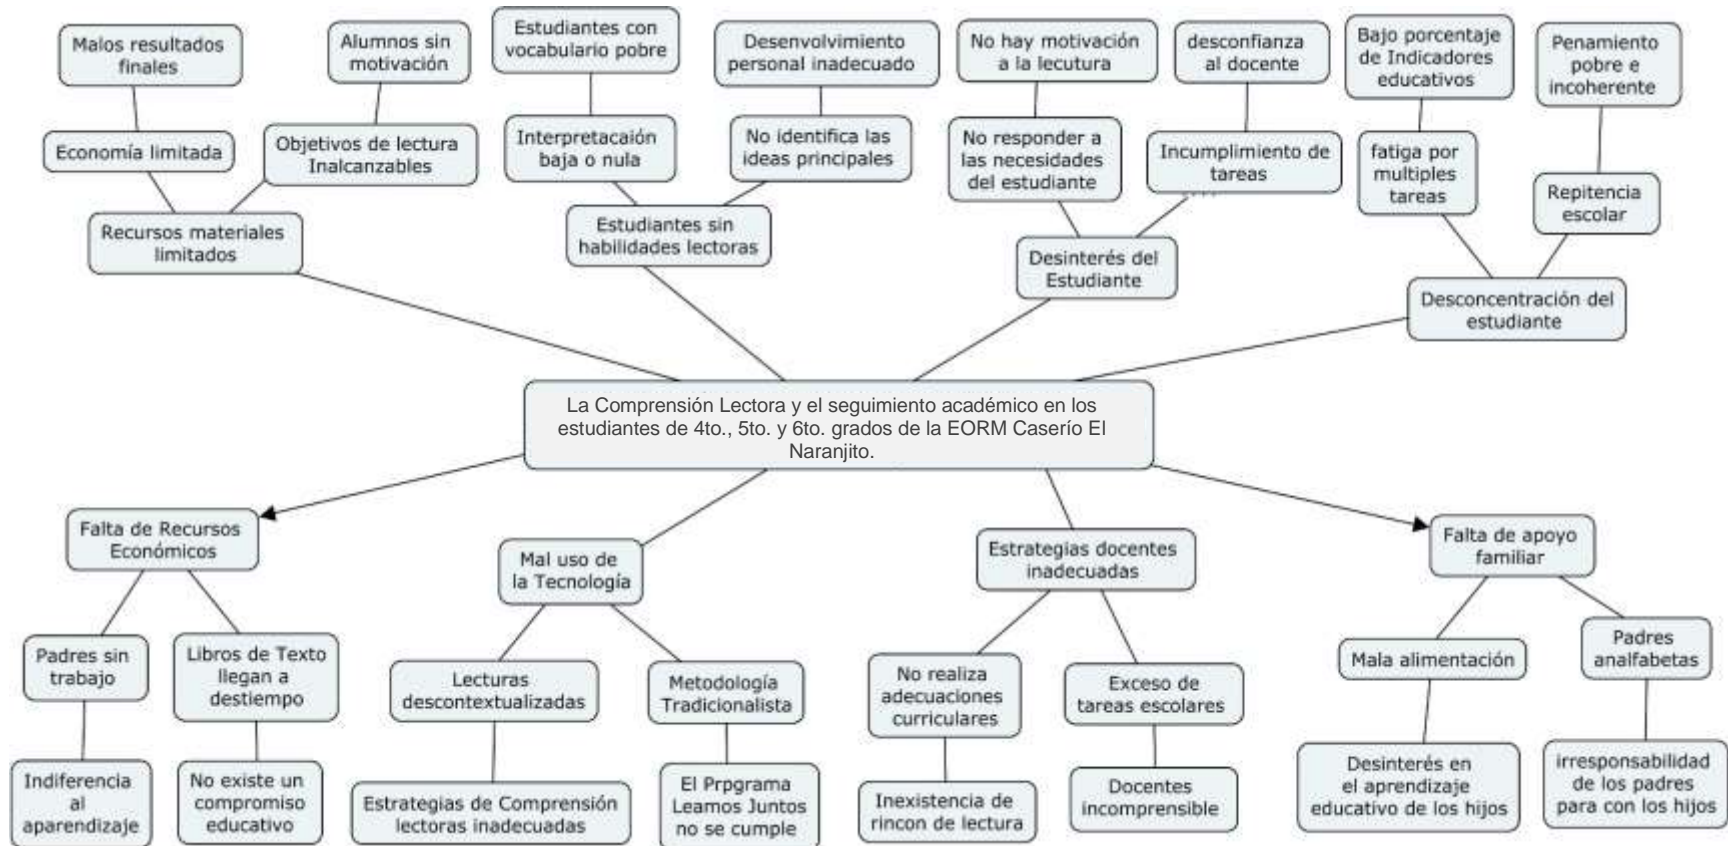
Malos resultados finales

Alumnos sin motivación

Estudiantes con vocabulario pobre

Desenvolvimiento personal inadecuado

No hay motivación a la lecutura

desconfianza al docente

Bajo porcentaje de Indicadores educativos

Penamiento pobre e incoherente

Economía limitada

Objetivos de lectura Inalcanzables

Interpretacaión baja o nula

No identifica las ideas principales

No responder a las necesidades del estudiante

Incumplimiento de tareas

fatiga por multiples tareas

Repitencia escolar

Recursos materiales limitados

Estudiantes sin habilidades lectoras

Desinterés del Estudiante

Desconcentración del estudiante

La Comprensión Lectora y el seguimiento académico en los estudiantes de 4to., 5to. y 6to. grados de la EORM Caserío El Naranjito.

Falta de Recursos Económicos

Mal uso de la Tecnología

Estrategias docentes inadecuadas

Falta de apoyo familiar

Padres sin trabajo

Libros de Texto llegan a destiempo

Lecturas descontextualizadas

Metodología Tradicionalista

No realiza adecuaciones curriculares

Exceso de tareas escolares

Mala alimentación

Padres analfabetas

Indiferencia al aparendizaje

No existe un compromiso educativo

Estrategias de Comprensión lectoras inadecuadas

El Prpgrama Leamos Juntos no se cumple

Inexistencia de rincon de lectura

Docentes incomprensible

Desinterés en el aprendizaje educativo de los hijos

irresponsabilidad de los padres para con los hijos